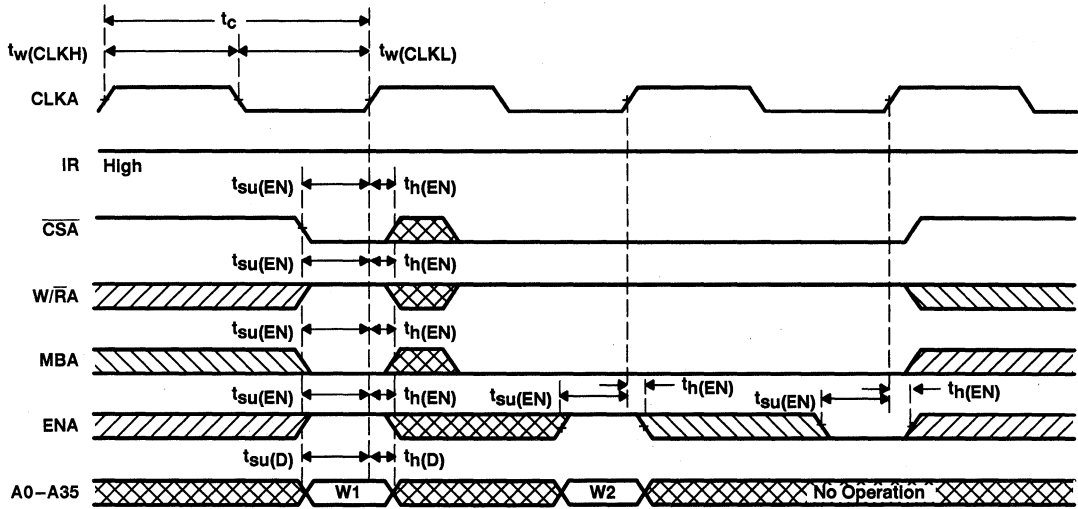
$t_c$
$t_{w(CLKH)}$
$t_{w(CLKL)}$
CLKA
IR High
$t_{su(EN)}$ $t_{h(EN)}$
$\overline{CSA}$
$t_{su(EN)}$ $t_{h(EN)}$
W/$\overline{R}$A
$t_{su(EN)}$ $t_{h(EN)}$
MBA
$t_{su(EN)}$ $t_{h(EN)}$ $t_{su(EN)}$ $t_{h(EN)}$ $t_{su(EN)}$ $t_{h(EN)}$
ENA
$t_{su(D)}$ $t_{h(D)}$
A0–A35 W1 W2 No Operation